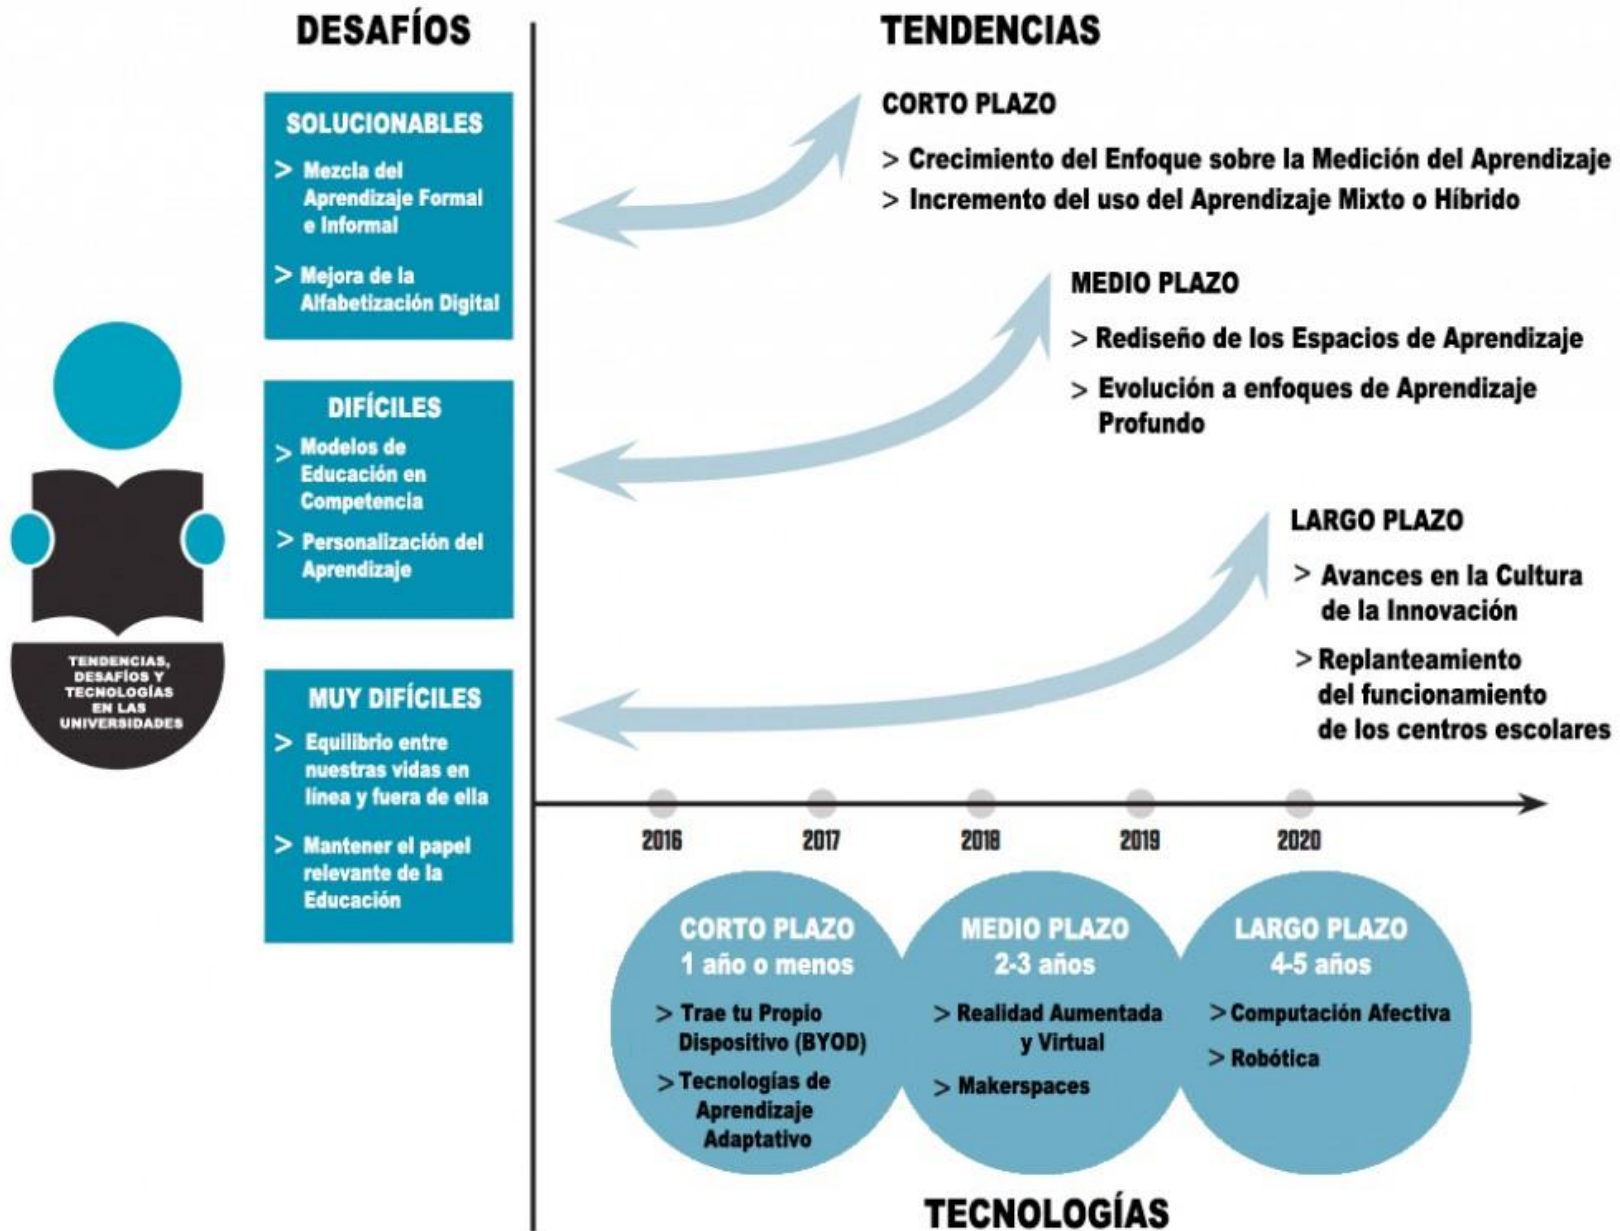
TENDENCIAS, DESAFÍOS Y TECNOLOGÍAS EN LAS UNIVERSIDADES

DESAFÍOS

SOLUCIONABLES
> Mezcla del Aprendizaje Formal e Informal
> Mejora de la Alfabetización Digital

DIFÍCILES
> Modelos de Educación en Competencia
> Personalización del Aprendizaje

MUY DIFÍCILES
> Equilibrio entre nuestras vidas en línea y fuera de ella
> Mantener el papel relevante de la Educación

TENDENCIAS

CORTO PLAZO
> Crecimiento del Enfoque sobre la Medición del Aprendizaje
> Incremento del uso del Aprendizaje Mixto o Híbrido

MEDIO PLAZO
> Rediseño de los Espacios de Aprendizaje
> Evolución a enfoques de Aprendizaje Profundo

LARGO PLAZO
> Avances en la Cultura de la Innovación
> Replanteamiento del funcionamiento de los centros escolares

2016 2017 2018 2019 2020

CORTO PLAZO
1 año o menos
> Trae tu Propio Dispositivo (BYOD)
> Tecnologías de Aprendizaje Adaptativo

MEDIO PLAZO
2-3 años
> Realidad Aumentada y Virtual
> Makerspaces

LARGO PLAZO
4-5 años
> Computación Afectiva
> Robótica

TECNOLOGÍAS